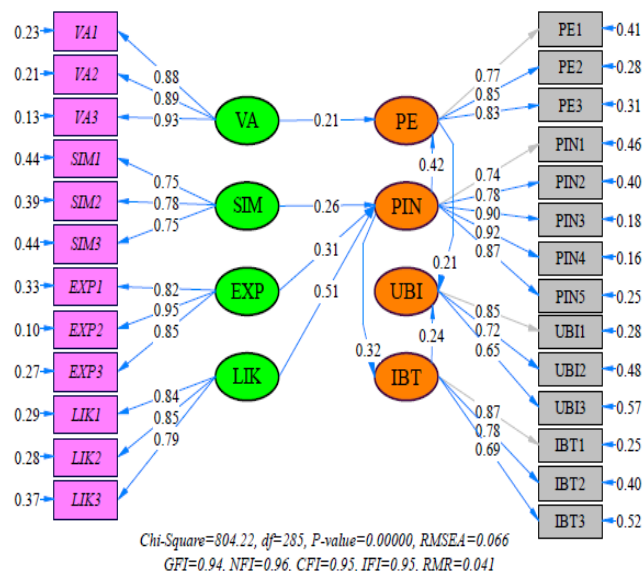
0.23 VA1
0.21 VA2
0.13 VA3
0.44 SIM1
0.39 SIM2
0.44 SIM3
0.33 EXP1
0.10 EXP2
0.27 EXP3
0.29 LIK1
0.28 LIK2
0.37 LIK3

0.88
0.89
0.93
0.75
0.78
0.75
0.82
0.95
0.85
0.84
0.85
0.79

VA
SIM
EXP
LIK

0.21
0.26
0.31
0.51

PE
PIN
UBI
IBT

0.42
0.21
0.32
0.24

0.77
0.85
0.83
0.74
0.78
0.90
0.92
0.87
0.85
0.72
0.65
0.87
0.78
0.69

PE1 0.41
PE2 0.28
PE3 0.31
PIN1 0.46
PIN2 0.40
PIN3 0.18
PIN4 0.16
PIN5 0.25
UBI1 0.28
UBI2 0.48
UBI3 0.57
IBT1 0.25
IBT2 0.40
IBT3 0.52

Chi-Square=804.22, df=285, P-value=0.00000, RMSEA=0.066
GFI=0.94. NFI=0.96. CFI=0.95. IFI=0.95. RMR=0.041